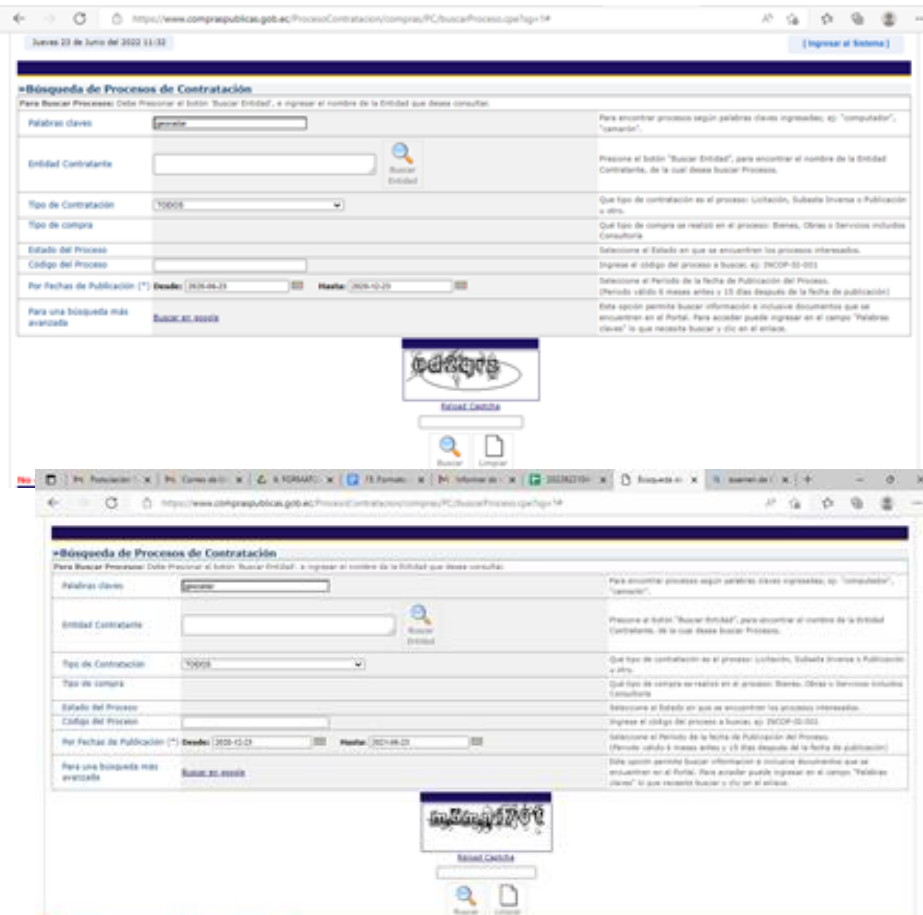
https://www.compraspublicas.gob.ec/ProcesoContratacion/compras/PC/buscarProceso.cpe?sg=1#

Jueves 23 de Junio del 2022 11:32

[Ingresar al Sistema]

»Búsqueda de Procesos de Contratación

Para Buscar Procesos: Debe Presionar el botón 'Buscar Entidad', e ingresar el nombre de la Entidad que desea consultar.

| | | |
|---|---|---|
| Palabras claves | generador | Para encontrar procesos según palabras claves ingresadas; ej: "computador", "camarón". |
| Entidad Contratante | Buscar Entidad | Presione el botón "Buscar Entidad", para encontrar el nombre de la Entidad Contratante, de la cual desea buscar Procesos. |
| Tipo de Contratación | TODOS | Qué tipo de contratación es el proceso: Licitación, Subasta Inversa o Publicación o otro. |
| Tipo de compra | | Qué tipo de compra se realizó en el proceso: Bienes, Obras o Servicios incluidos Consultoría |
| Estado del Proceso | | Seleccione el Estado en que se encuentren los procesos interesados. |
| Código del Proceso | | Ingrese el código del proceso a buscar, ej: INCOP-02-001 |
| Por Fechas de Publicación (*) | Desde: 2020-06-23 Hasta: 2020-12-23 | Seleccione el Periodo de la fecha de Publicación del Proceso. (Periodo válido 6 meses antes y 15 días después de la fecha de publicación) |
| Para una búsqueda más avanzada | Buscar en google | Esta opción permite buscar información e inclusive documentos que se encuentran en el Portal. Para acceder puede ingresar en el campo "Palabras claves" lo que necesita buscar y clic en el enlace. |

cd8qrs

Reload Captcha

Buscar Limpiar

Búsqueda d

https://www.compraspublicas.gob.ec/ProcesoContratacion/compras/PC/buscarProceso.cpe?sg=1#

»Búsqueda de Procesos de Contratación

Para Buscar Procesos: Debe Presionar el botón 'Buscar Entidad', e ingresar el nombre de la Entidad que desea consultar.

| | | |
|---|---|---|
| Palabras claves | generador | Para encontrar procesos según palabras claves ingresadas; ej: "computador", "camarón". |
| Entidad Contratante | Buscar Entidad | Presione el botón "Buscar Entidad", para encontrar el nombre de la Entidad Contratante, de la cual desea buscar Procesos. |
| Tipo de Contratación | TODOS | Qué tipo de contratación es el proceso: Licitación, Subasta Inversa o Publicación o otro. |
| Tipo de compra | | Qué tipo de compra se realizó en el proceso: Bienes, Obras o Servicios incluidos Consultoría |
| Estado del Proceso | | Seleccione el Estado en que se encuentren los procesos interesados. |
| Código del Proceso | | Ingrese el código del proceso a buscar, ej: INCOP-02-001 |
| Por Fechas de Publicación (*) | Desde: 2020-12-23 Hasta: 2021-06-23 | Seleccione el Periodo de la fecha de Publicación del Proceso. (Periodo válido 6 meses antes y 15 días después de la fecha de publicación) |
| Para una búsqueda más avanzada | Buscar en google | Esta opción permite buscar información e inclusive documentos que se encuentran en el Portal. Para acceder puede ingresar en el campo "Palabras claves" lo que necesita buscar y clic en el enlace. |

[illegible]

Reload Captcha

Buscar Limpiar